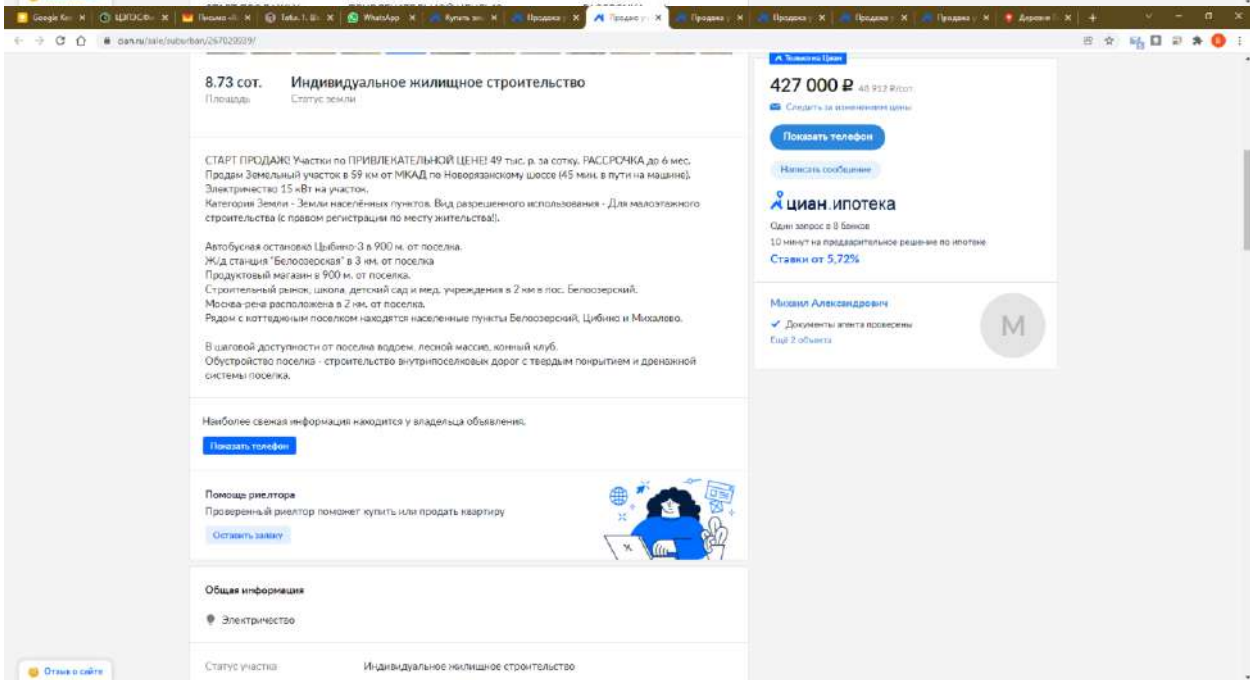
8.73 сот.
Площадь

Индивидуальное жилищное строительство
Статус земли

СТАРТ ПРОДАЖ! Участки по ПРИВЛЕКАТЕЛЬНОЙ ЦЕНЕ! 49 тыс. р. за сотку. РАССРОЧКА до 6 мес. Продам Земельный участок в 59 км от МКАД по Новорязанскому шоссе (45 мин. в пути на машине). Электричество 15 кВт на участок.
Категория Земли - Земли населённых пунктов. Вид разрешенного использования - Для малоэтажного строительства (с правом регистрации по месту жительства!).

Автобусная остановка Цибино-3 в 900 м. от поселка.
Ж/д станция "Белоозерская" в 3 км. от поселка
Продуктовый магазин в 900 м. от поселка.
Строительный рынок, школа, детский сад и мед. учреждения в 2 км в пос. Белоозерский.
Москва-река расположена в 2 км. от поселка.
Рядом с коттеджным поселком находятся населенные пункты Белоозерский, Цибино и Михалево.

В шаговой доступности от поселка водоем, лесной массив, конный клуб.
Обустройство поселка - строительство внутрипоселковых дорог с твердым покрытием и дренажной системы поселка.

Наиболее свежая информация находится у владельца объявления.
Показать телефон

Помощь риелтора
Проверенный риелтор поможет купить или продать квартиру
Оставить заявку

Общая информация
Электричество

Статус участка    Индивидуальное жилищное строительство

427 000 ₽ 48 912 ₽/сот.
Следить за изменением цены
Показать телефон
Написать сообщение
циан.ипотека
Один запрос в 8 банков
10 минут на предварительное решение по ипотеке
Ставки от 5,72%

Михаил Александрович
Документы агента проверены
Ещё 2 объекта
М

Отзыв о сайте

cian.ru/sale/suburban/267020939/